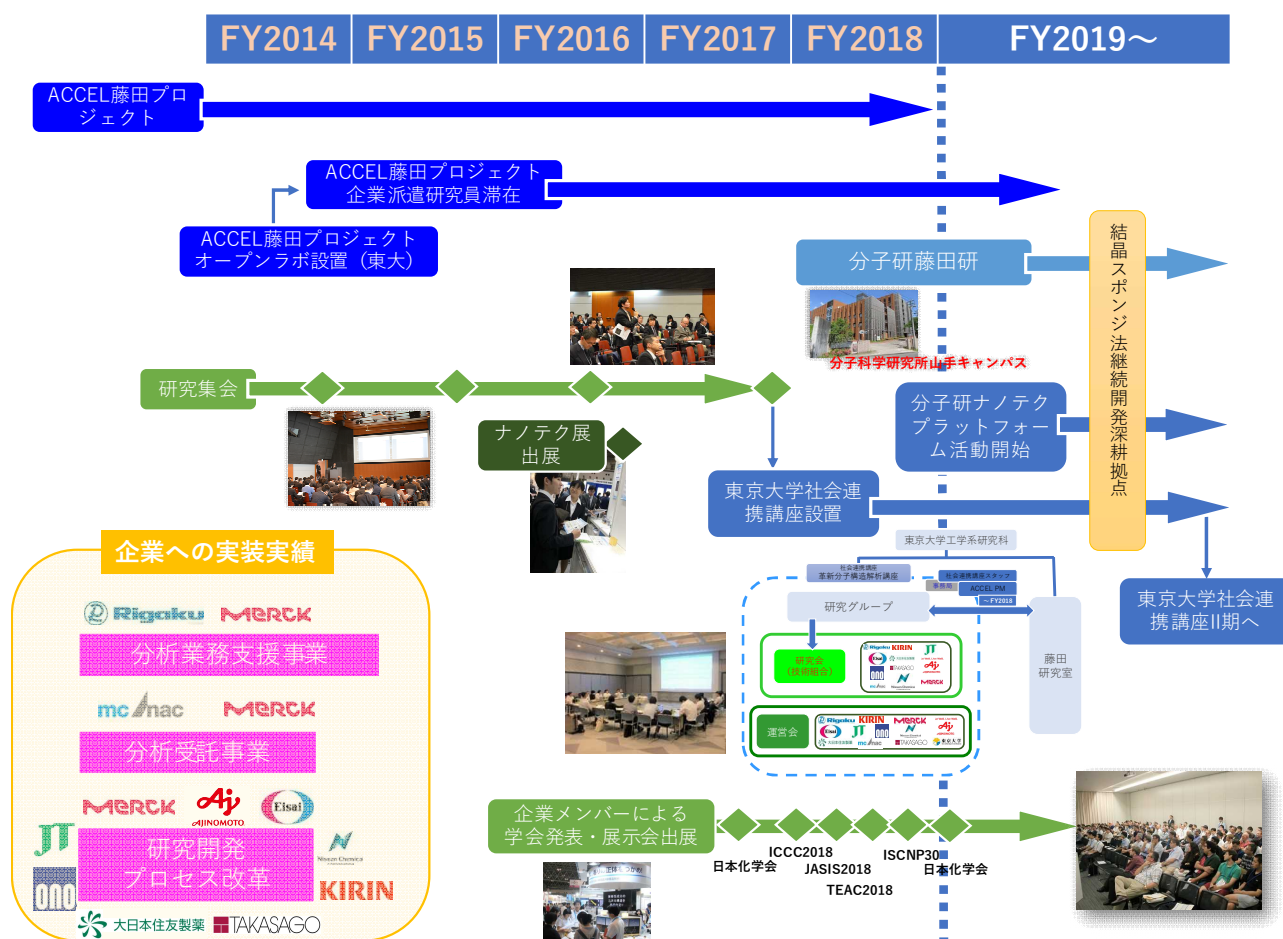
FY2014 FY2015 FY2016 FY2017 FY2018 FY2019～

ACCEL藤田プロジェクト

ACCEL藤田プロジェクト 企業派遣研究員滞在

ACCEL藤田プロジェクト オープンラボ設置（東大）

分子研藤田研

分子科学研究所山手キャンパス

結晶スポンジ法継続開発深耕拠点

研究集会

ナノテク展出展

分子研ナノテクプラットフォーム活動開始

東京大学社会連携講座設置

東京大学社会連携講座II期へ

東京大学工学系研究科

社会連携講座 革新分子構造解析講座

社会連携講座スタッフ

兼任

ACCEL PM

～FY2018

研究グループ

藤田研究室

研究会（技術組合）

Rigaku KIRIN JT Eisai Aj MERCK

運営会

Rigaku KIRIN MERCK JT mc nac TAKASAGO

企業への実装実績

Rigaku MERCK

分析業務支援事業

mc nac MERCK

分析受託事業

MERCK AJINOMOTO Eisai

JT ono

研究開発 プロセス改革

Nissan Chemical

KIRIN

大日本住友製薬 TAKASAGO

企業メンバーによる学会発表・展示会出展

日本化学会

ICCC2018

JASIS2018

TEAC2018

ISCNP30

日本化学会